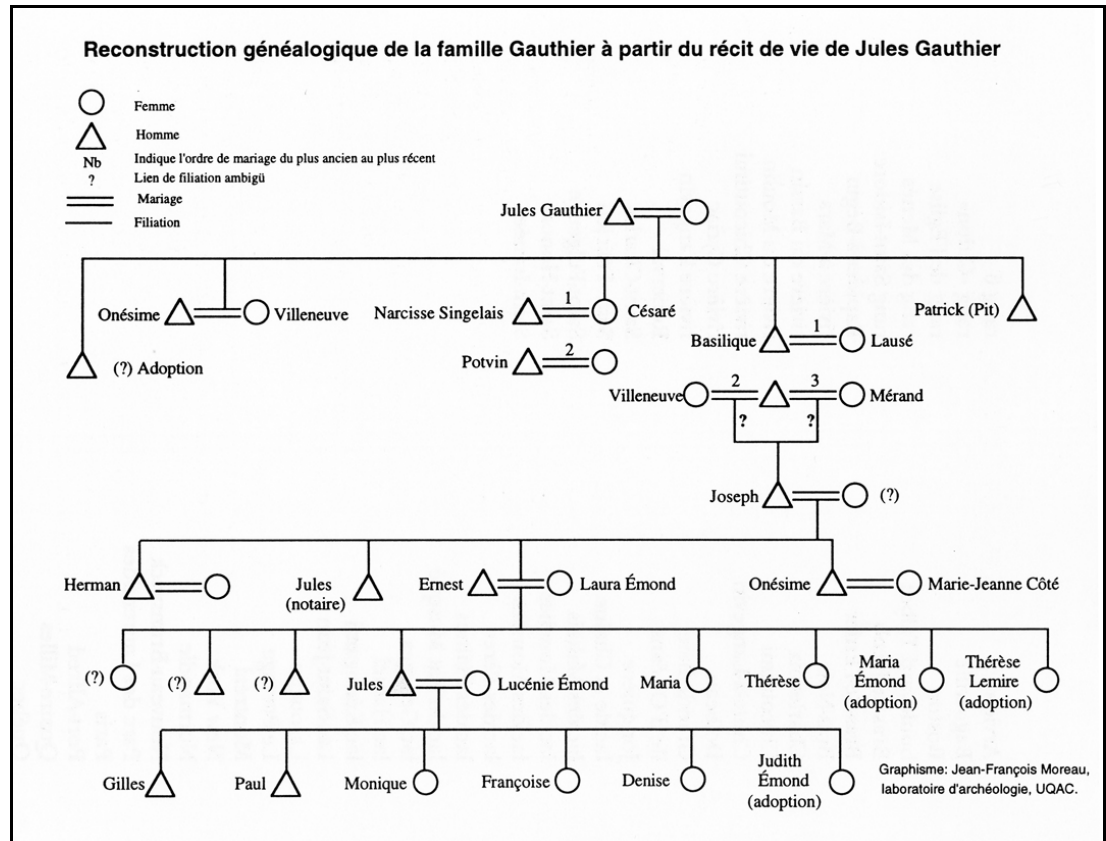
Reconstruction généalogique de la famille Gauthier à partir du récit de vie de Jules Gauthier

Femme
Homme
Nb Indique l'ordre de mariage du plus ancien au plus récent
? Lien de filiation ambigü
Mariage
Filiation

Jules Gauthier

Onésime Villeneuve
Narcisse Singelais 1 Césaré
Patrick (Pit)
(?) Adoption
Potvin 2
Basilique 1 Lausé
Villeneuve 2 3 Mérand
? ?
Joseph (?)

Herman
Jules (notaire)
Ernest Laura Émond
Onésime Marie-Jeanne Côté

(?)
(?)
(?)
Jules Lucénie Émond
Maria
Thérèse
Maria Émond (adoption)
Thérèse Lemire (adoption)

Gilles
Paul
Monique
Françoise
Denise
Judith Émond (adoption)

Graphisme: Jean-François Moreau, laboratoire d'archéologie, UQAC.